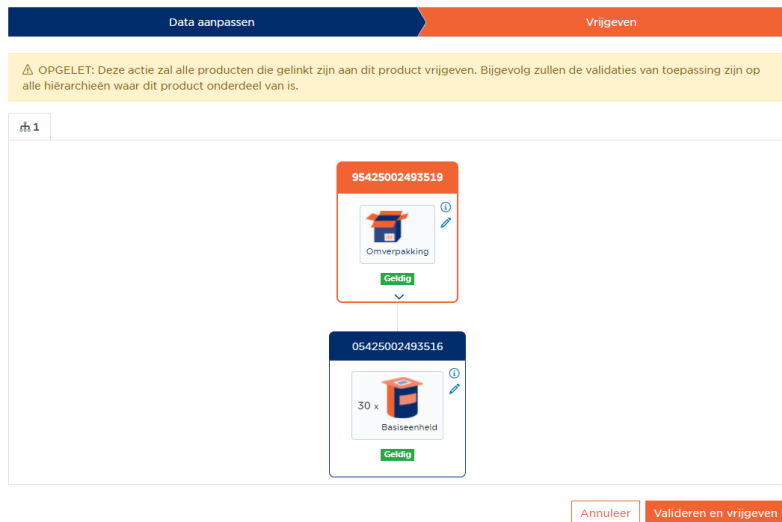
Data aanpassen

Vrijgeven

⚠ OPGELET: Deze actie zal alle producten die gelinkt zijn aan dit product vrijgeven. Bijgevolg zullen de validaties van toepassing zijn op alle hiërarchieën waar dit product onderdeel van is.

1

95425002493519

Omverpakking

Geldig

05425002493516

30 x

Basiseenheid

Geldig

Annuleer

Valideren en vrijgeven